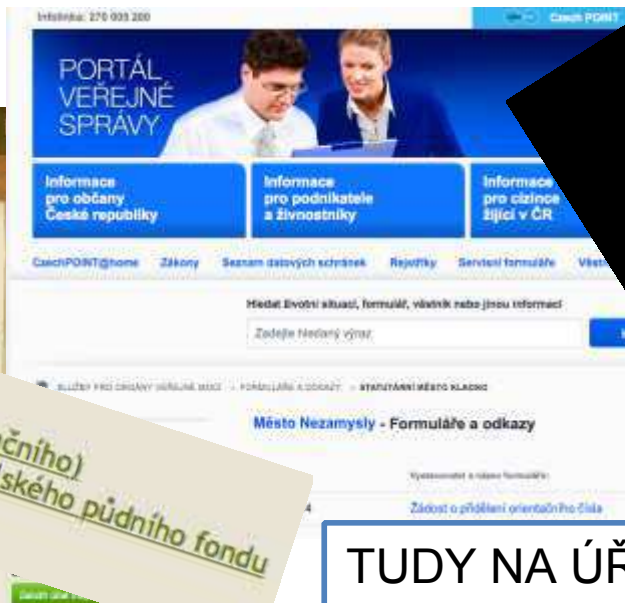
Infolinka: 270 005 200

Czech POINT

PORTÁL VEŘEJNÉ SPRÁVY

Informace pro občany České republiky

Informace pro podnikatele a živnostníky

Informace pro cizince žijící v ČR

CzechPOINT@home Zákony Seznam datových schránek Rejstříky Servisní formuláře

Hledat životní situaci, formulář, věstník nebo jinou informaci

Zadejte hledaný výraz

SLUŽBY PRO ORGÁNY VEŘEJNÉ MOCI > FORMULÁŘE A ODKAZY > STATUTÁRNÍ MĚSTO KLADNO

Město Nezamysly - Formuláře a odkazy

Vyhledávání v rámci formulářů

Žádost o přidělení orientačního čísla

čního)

lského půdního fondu

TUDY NA ÚŘ